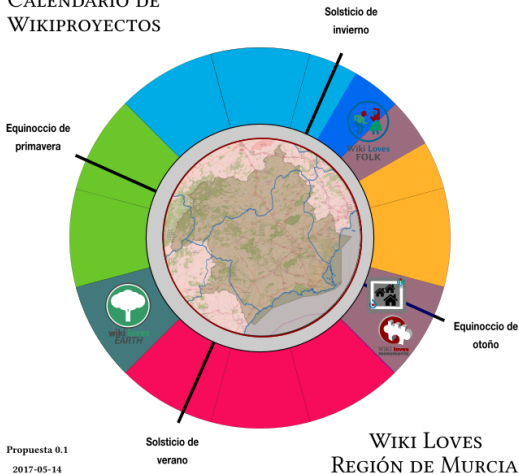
Calendario de Wikiproyectos

Solsticio de invierno

Equinoccio de primavera

Wiki Loves FOLK

wiki loves EARTH

Equinoccio de otoño

wiki loves

Solsticio de verano

Propuesta 0.1

2017-05-14

Wiki Loves Región de Murcia